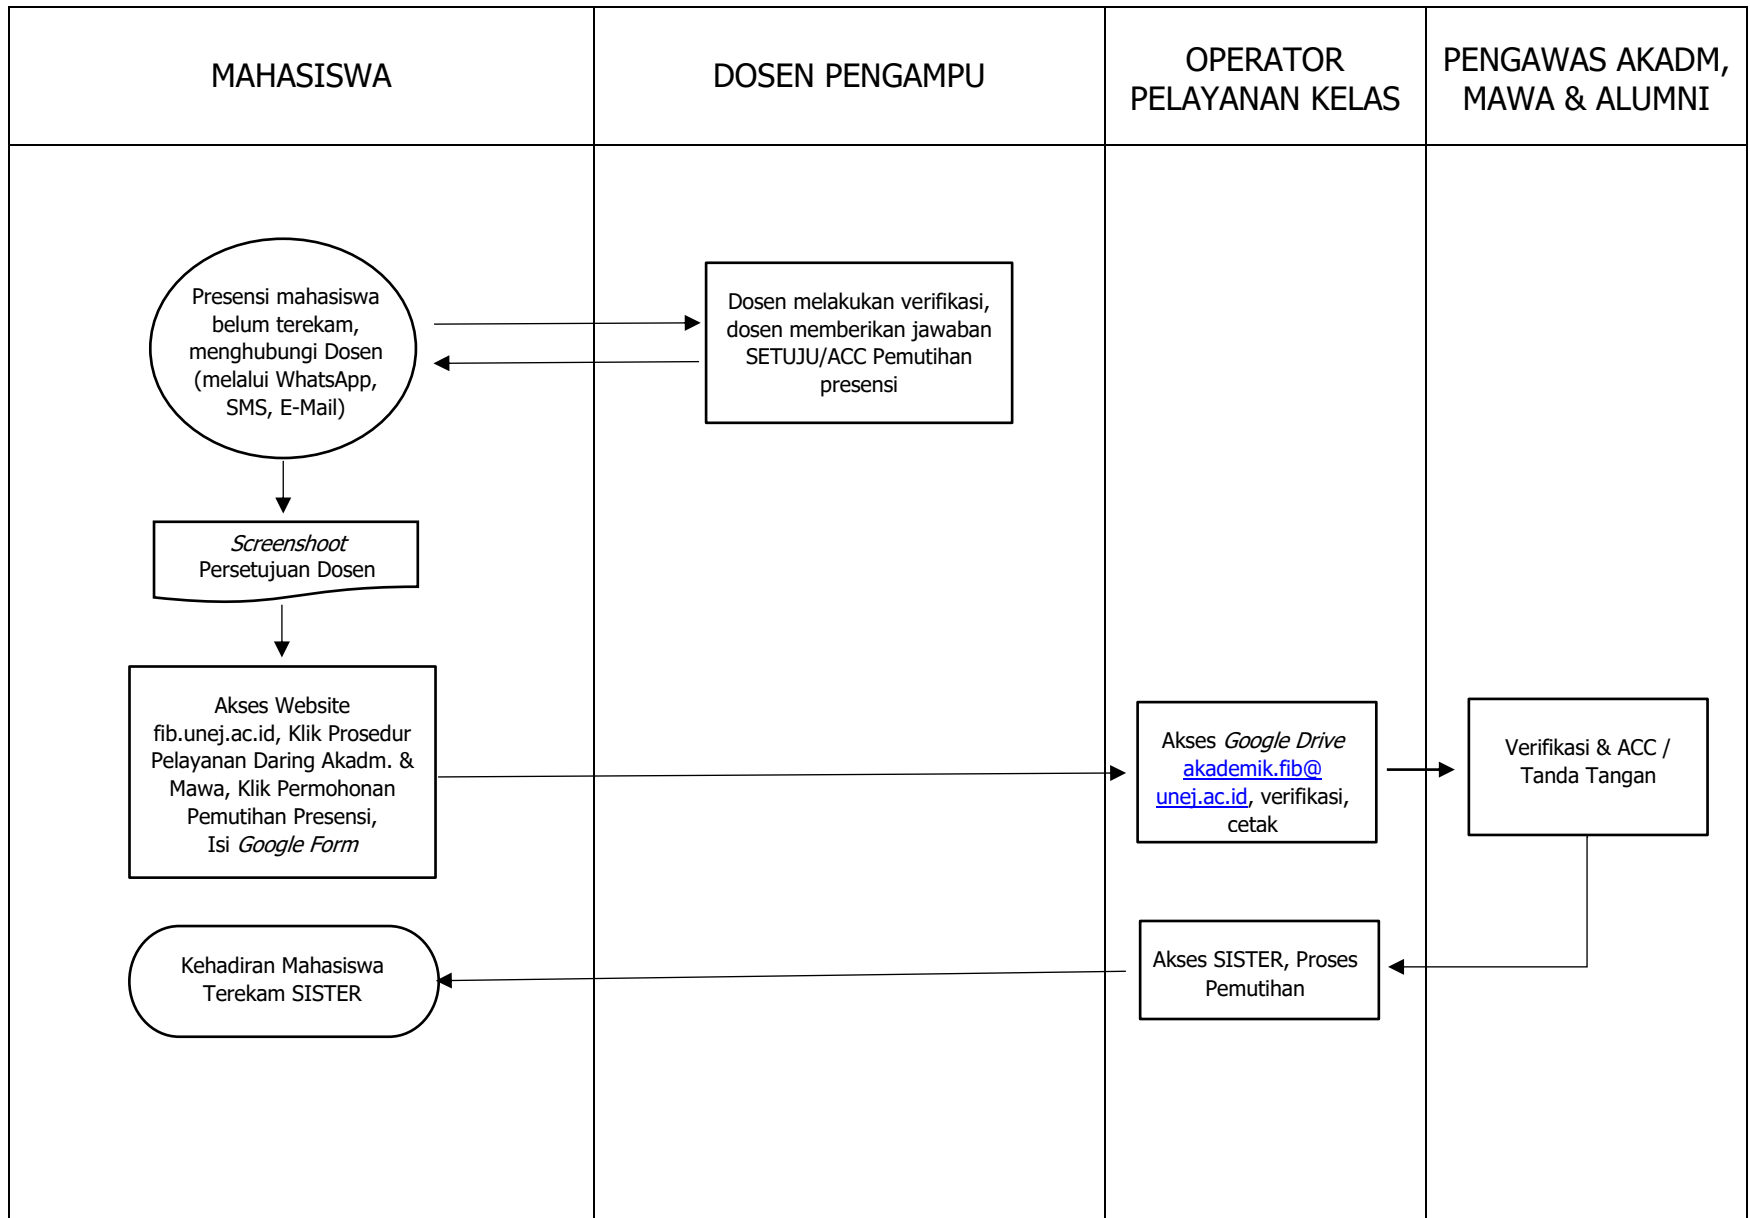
MAHASISWA

DOSEN PENGAMPU

OPERATOR PELAYANAN KELAS

PENGAWAS AKADM, MAWA & ALUMNI

Presensi mahasiswa belum terekam, menghubungi Dosen (melalui WhatsApp, SMS, E-Mail)

Dosen melakukan verifikasi, dosen memberikan jawaban SETUJU/ACC Pemutihan presensi

*Screenshoot* Persetujuan Dosen

Akses Website fib.unej.ac.id, Klik Prosedur Pelayanan Daring Akadm. & Mawa, Klik Permohonan Pemutihan Presensi, Isi *Google Form*

Akses *Google Drive* akademik.fib@unej.ac.id, verifikasi, cetak

Verifikasi & ACC / Tanda Tangan

Akses SISTER, Proses Pemutihan

Kehadiran Mahasiswa Terekam SISTER